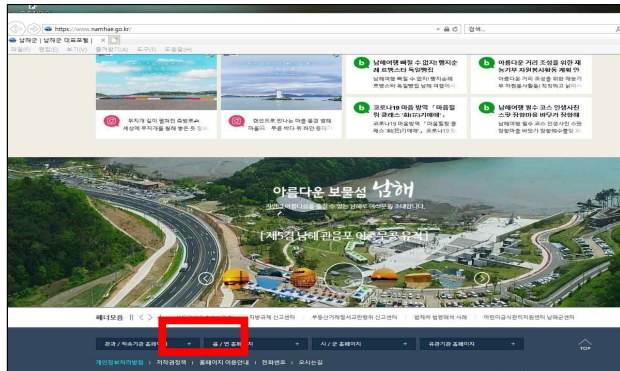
https://www.namhae.go.kr/

검색...

남해군 | 남해군 대표포털 ×

파일(F) 편집(E) 보기(V) 즐겨찾기(A) 도구(T) 도움말(H)

푸지개 길이 펼쳐진 주말로... 세상에 푸지개를 함께 볼 수...

어린으로 만나는 마을 풍경 함께 마음... 푸른 바다 위 하얀 등대...

남해여행 빠질 수 없는 행지순례 트랫스타 독일행림

남해여행 빠질 수 없는 행지순례 트랫스타 독일...

코로나19 예방 함께 '마음힐링 클래스 '해피가이드'

코로나19 예방 함께 '마음힐링 클래스 '해피가이드'...

아름다운 거리 조성을 위한 재능기부 자원봉사자 재회 안

아름다운 거리 조성을 위한 재능기부 자원봉사자...

남해여행 필수 코스 인생사진 스팟 차량마을 바닷가 차량해

남해여행 필수 코스 인생사진 스팟...

아름다운 보물섬 남해

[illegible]

[ 제5기 남해 관광포 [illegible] ]

배너모음 II < >

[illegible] 신고센터 부동산거래탈세고발 신고센터 범죄 법정 사례 어린이급식관리지원센터 남해군센터

관광 / 직속기관 홈페이지 + 읍 / 면 홈페이지 + 시 / 군 홈페이지 + 유관기관 홈페이지 +

TOP

개인정보처리방침 | 저작권정책 | 홈페이지 이용안내 | 전화번호 | 오시는길